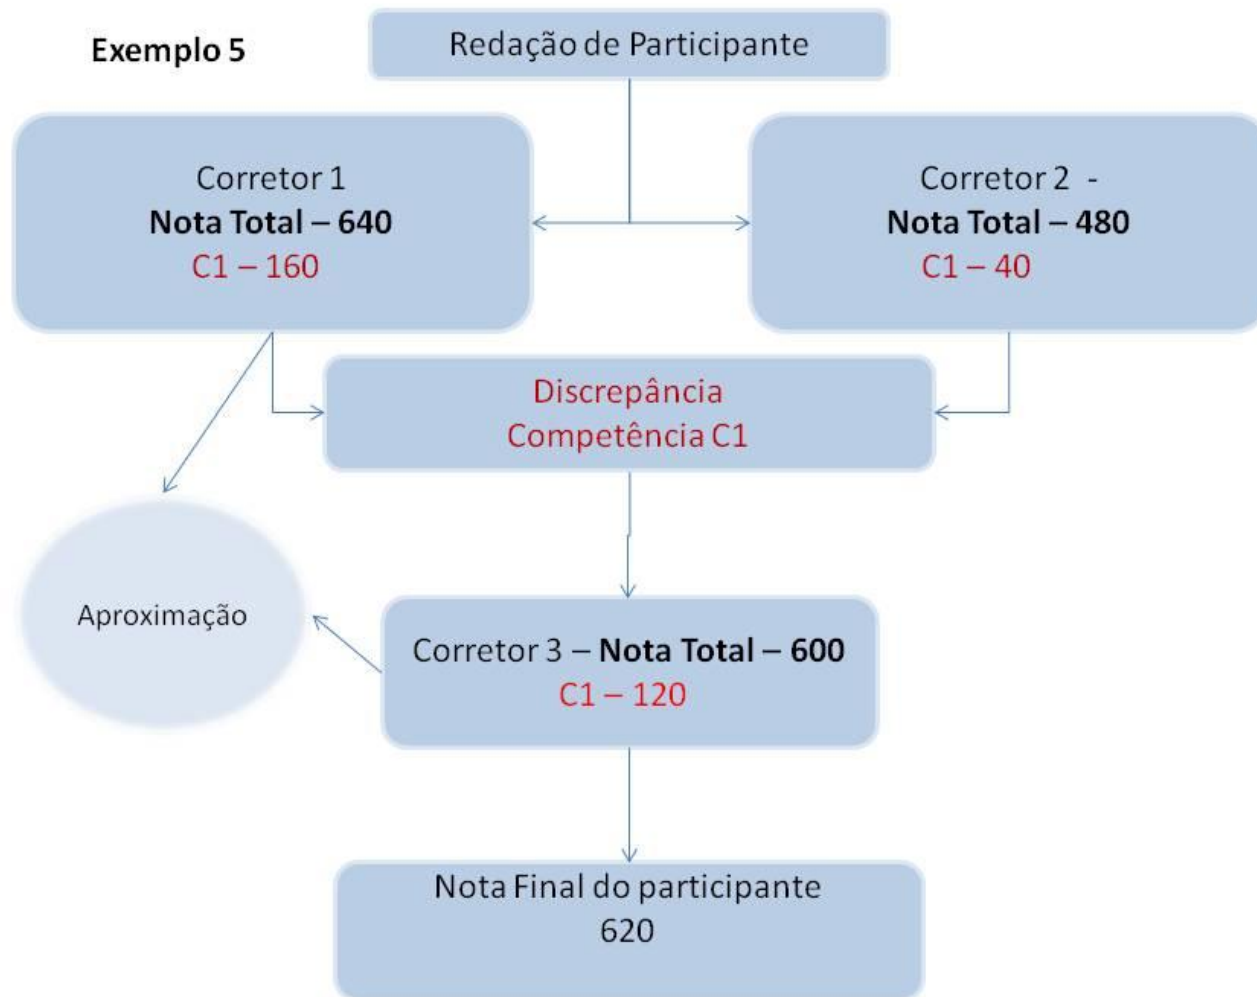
Exemplo 5

Redação de Participante

Corretor 1
Nota Total – 640
C1 – 160

Corretor 2 -
Nota Total – 480
C1 – 40

Discrepância
Competência C1

Aproximação

Corretor 3 – Nota Total – 600
C1 – 120

Nota Final do participante
620